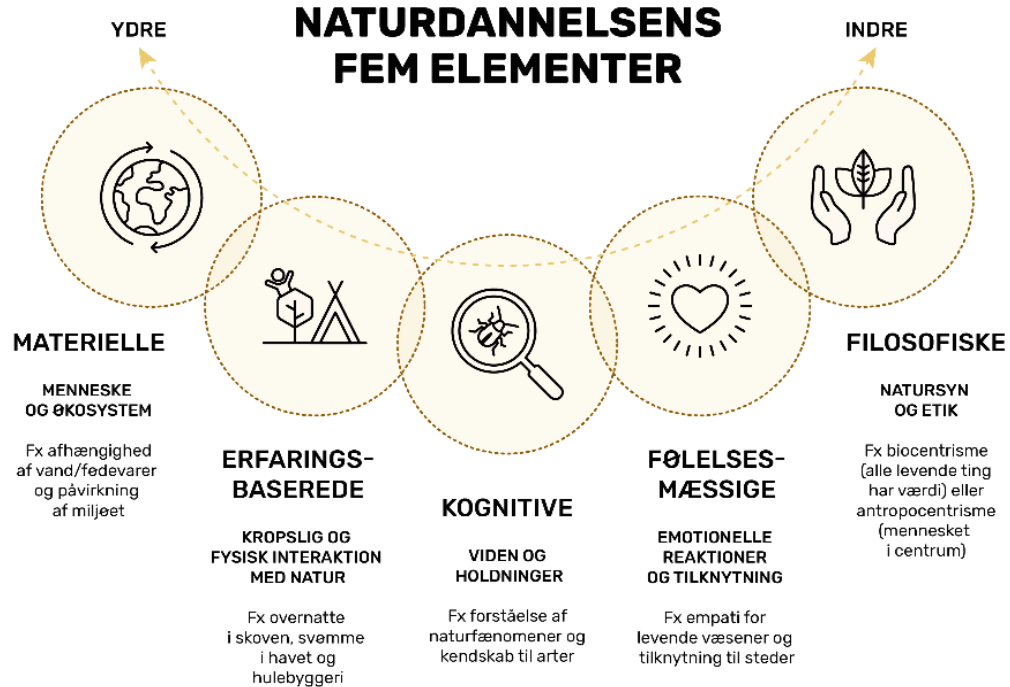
NATURDANNELSENS FEM ELEMENTER

YDRE

INDRE

MATERIELLE

MENNESKE OG ØKOSYSTEM

Fx afhængighed af vand/fødevarer og påvirkning af miljøet

ERFARINGS-BASEREDE

KROPSLIG OG FYSISK INTERAKTION MED NATUR

Fx overnatte i skoven, svømme i havet og hulebyggeri

KOGNITIVE

VIDEN OG HOLDNINGER

Fx forståelse af naturfænomener og kendskab til arter

FØLELSES-MÆSSIGE

EMOTIONELLE REAKTIONER OG TILKNYTNING

Fx empati for levende væsener og tilknytning til steder

FILOSOFISKE

NATURSYN OG ETIK

Fx biocentrisme (alle levende ting har værdi) eller antropocentrisme (mennesket i centrum)